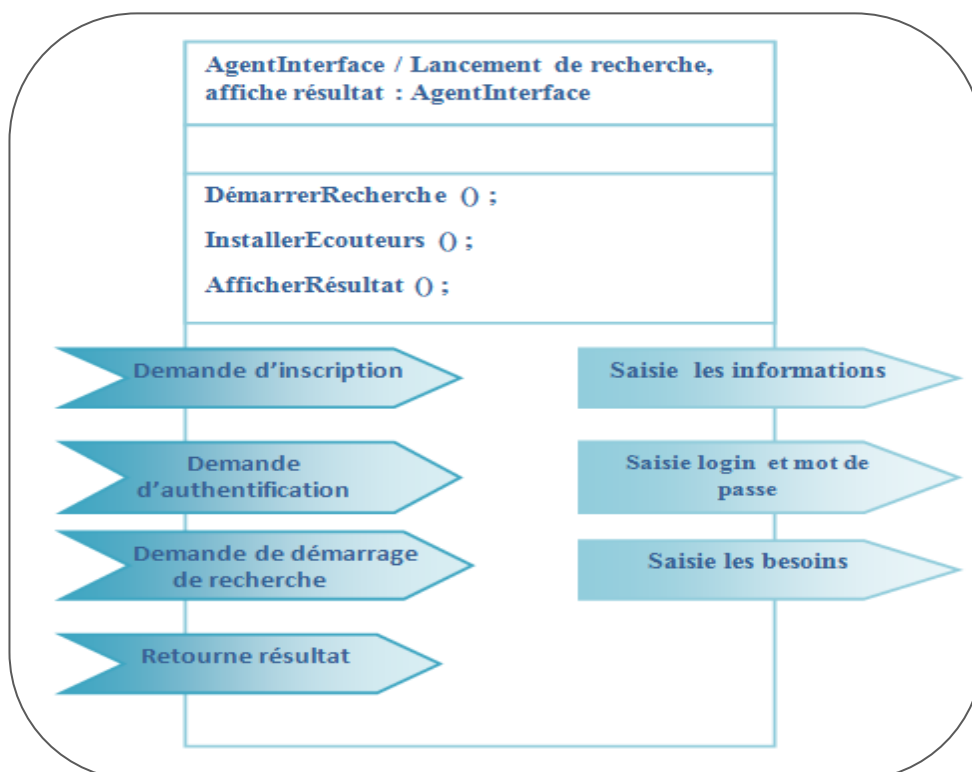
AgentInterface / Lancement de recherche, affiche résultat : AgentInterface

DémarrerRecherche () ;

InstallerEcouteurs () ;

AfficherRésultat () ;

Demande d'inscription

Saisie les informations

Demande d'authentification

Saisie login et mot de passe

Demande de démarrage de recherche

Saisie les besoins

Retourne résultat